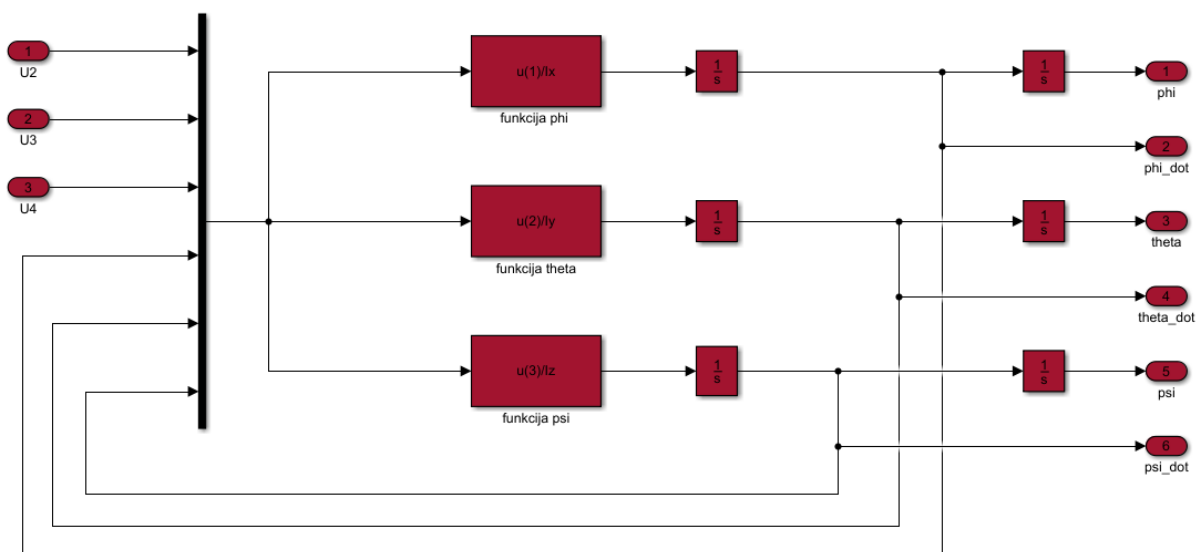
1
U2
2
U3
3
U4

u(1)/Ix
funkcija phi
u(2)/Iy
funkcija theta
u(3)/Iz
funkcija psi

$\frac{1}{s}$
$\frac{1}{s}$
$\frac{1}{s}$
$\frac{1}{s}$
$\frac{1}{s}$
$\frac{1}{s}$

1
phi
2
phi_dot
3
theta
4
theta_dot
5
psi
6
psi_dot